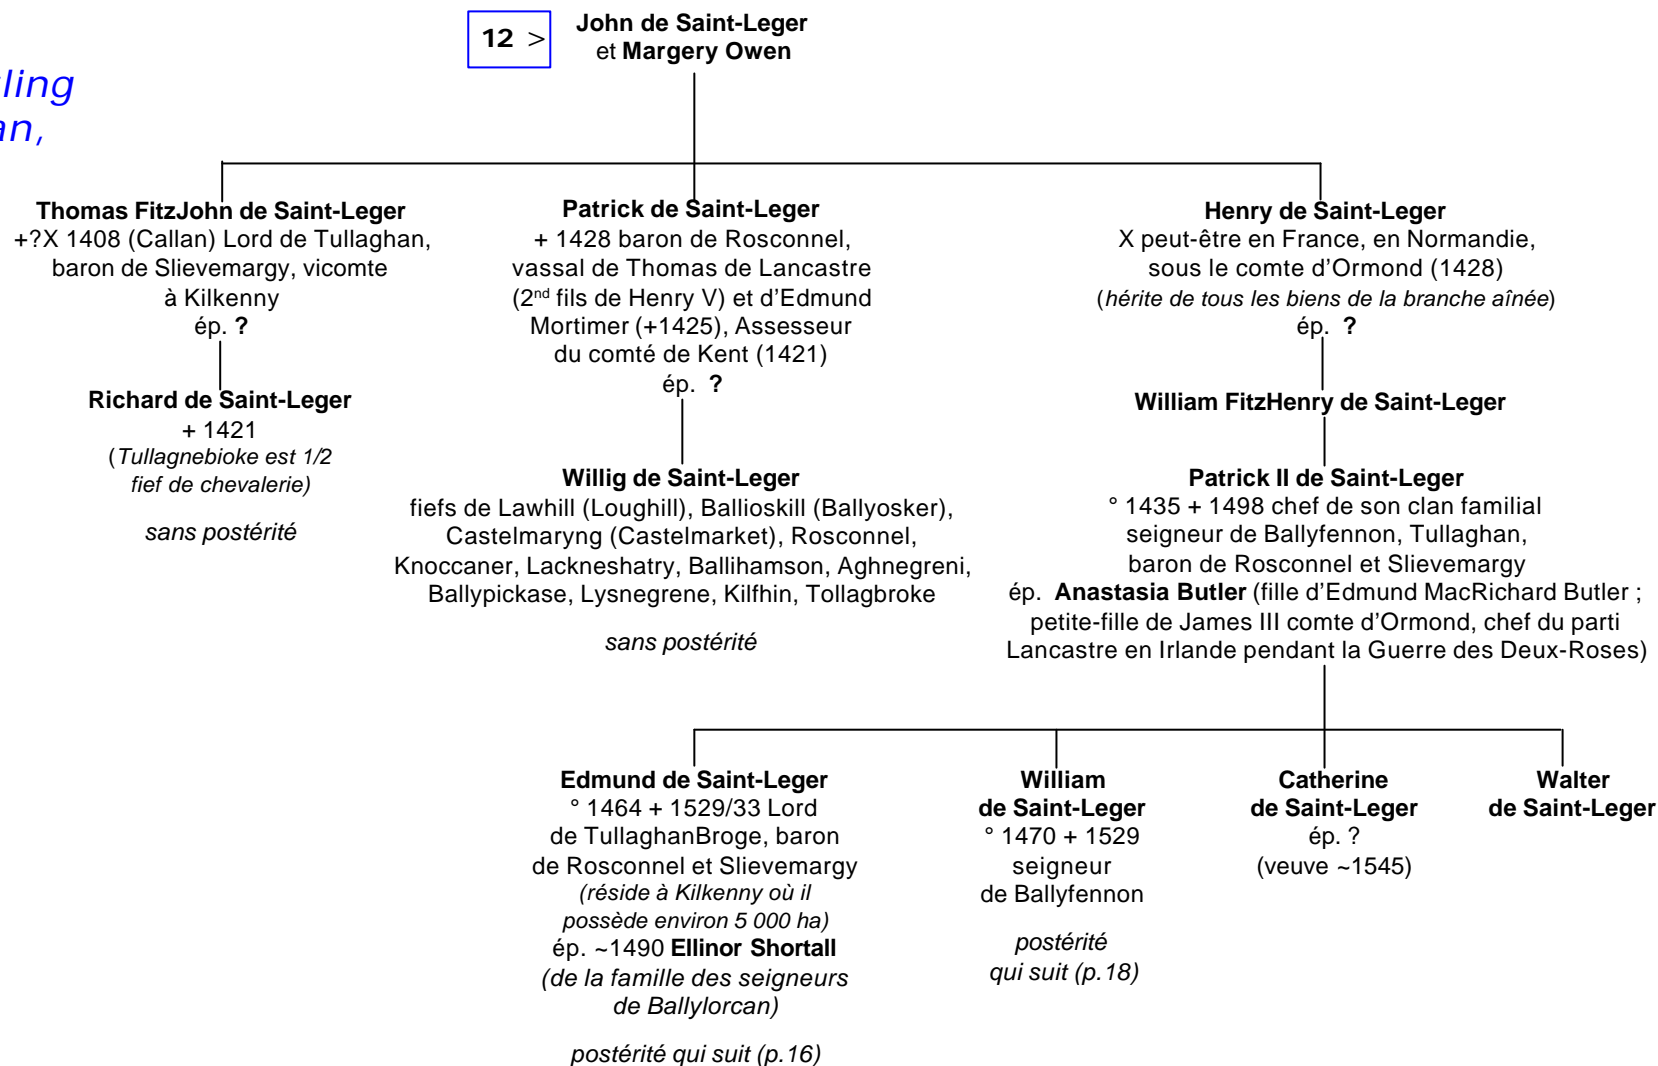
ling
an,

12 >

John de Saint-Leger
et Margery Owen

Thomas FitzJohn de Saint-Leger
+?X 1408 (Callan) Lord de Tullaghan, baron de Slievemargy, vicomte à Kilkenny
ép. ?

Richard de Saint-Leger
+ 1421
(Tullagnebioke est 1/2 fief de chevalerie)

sans postérité

Patrick de Saint-Leger
+ 1428 baron de Rosconnel, vassal de Thomas de Lancastre ($2^{nd}$ fils de Henry V) et d'Edmund Mortimer (+1425), Assesseur du comté de Kent (1421)
ép. ?

Willig de Saint-Leger
fiefs de Lawhill (Loughill), Ballioskill (Ballyosker), Castelmaryng (Castelmarket), Rosconnel, Knoccaner, Lackneshatry, Ballihamson, Aghnegreni, Ballypickase, Lysnegrene, Kilfhin, Tollagbroke

sans postérité

Henry de Saint-Leger
X peut-être en France, en Normandie, sous le comte d'Ormond (1428)
(hérite de tous les biens de la branche aînée)
ép. ?

William FitzHenry de Saint-Leger

Patrick II de Saint-Leger
° 1435 + 1498 chef de son clan familial seigneur de Ballyfennon, Tullaghan, baron de Rosconnel et Slievemargy
ép. Anastasia Butler (fille d'Edmund MacRichard Butler ; petite-fille de James III comte d'Ormond, chef du parti Lancastre en Irlande pendant la Guerre des Deux-Roses)

Edmund de Saint-Leger
° 1464 + 1529/33 Lord de TullaghanBroge, baron de Rosconnel et Slievemargy
(réside à Kilkenny où il possède environ 5 000 ha)
ép. ~1490 Ellinor Shortall
(de la famille des seigneurs de Ballylorcan)

postérité qui suit (p.16)

William de Saint-Leger
° 1470 + 1529
seigneur de Ballyfennon

postérité qui suit (p.18)

Catherine de Saint-Leger
ép. ?
(veuve ~1545)

Walter de Saint-Leger